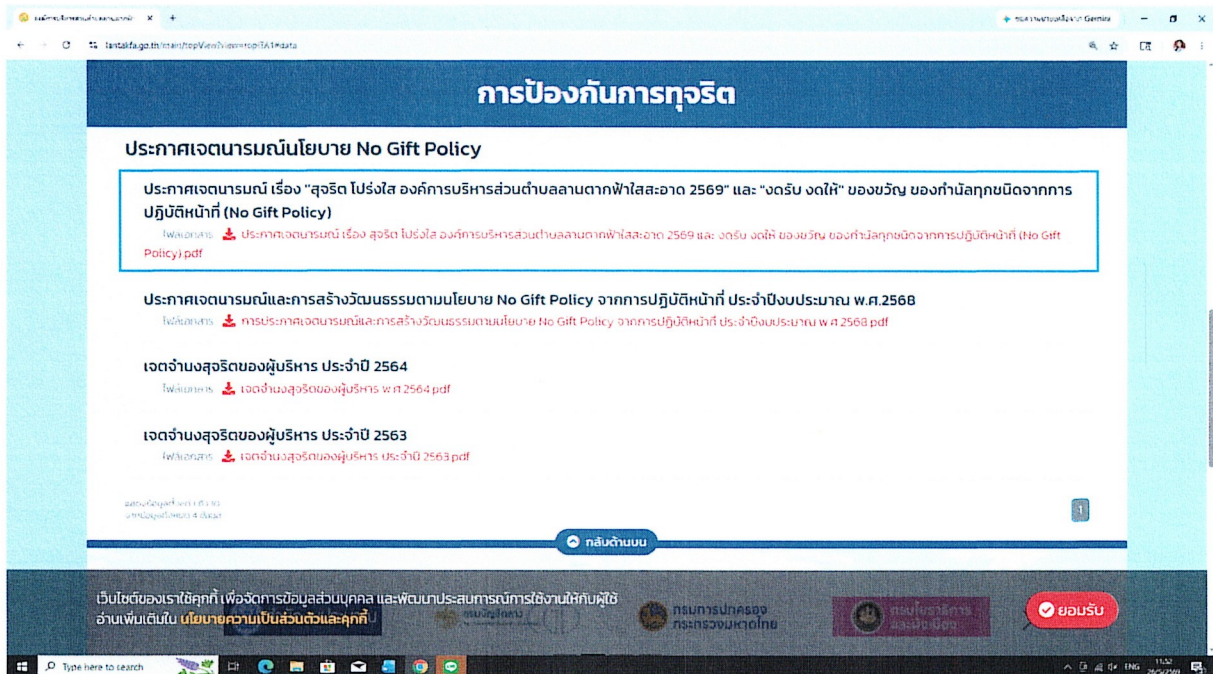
tantakfa.go.th/main/topView?view=topic1#data

การป้องกันการทุจริต

ประกาศเจตนารมณ์นโยบาย No Gift Policy

ประกาศเจตนารมณ์ เรื่อง "สุจริต โปร่งใส องค์การบริหารส่วนตำบลลานตากฟ้าใสสะอาด 2569" และ "งดรับ งดให้" ของขวัญ ของกำนัลทุกชนิดจากการปฏิบัติหน้าที่ (No Gift Policy)
ไฟล์เอกสาร ประกาศเจตนารมณ์ เรื่อง สุจริต โปร่งใส องค์การบริหารส่วนตำบลลานตากฟ้าใสสะอาด 2569 และ งดรับ งดให้ ของขวัญ ของกำนัลทุกชนิดจากการปฏิบัติหน้าที่ (No Gift Policy).pdf

ประกาศเจตนารมณ์และการสร้างวัฒนธรรมตามนโยบาย No Gift Policy จากการปฏิบัติหน้าที่ ประจำปีงบประมาณ พ.ศ.2568
ไฟล์เอกสาร การประกาศเจตนารมณ์และการสร้างวัฒนธรรมตามนโยบาย No Gift Policy จากการปฏิบัติหน้าที่ ประจำปีงบประมาณ พ.ศ.2568.pdf

เจตจำนงสุจริตของผู้บริหาร ประจำปี 2564
ไฟล์เอกสาร เจตจำนงสุจริตของผู้บริหาร พ.ศ 2564.pdf

เจตจำนงสุจริตของผู้บริหาร ประจำปี 2563
ไฟล์เอกสาร เจตจำนงสุจริตของผู้บริหาร ประจำปี 2563.pdf

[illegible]

1

กลับด้านบน

เว็บไซต์ของเราใช้คุกกี้ เพื่อจัดการข้อมูลส่วนบุคคล และพัฒนาประสบการณ์การใช้งานให้กับผู้ใช้ อ่านเพิ่มเติมใน นโยบายความเป็นส่วนตัวและคุกกี้

กรมการปกครอง กระทรวงมหาดไทย

ยอมรับ

Type here to search

ENG 11:52